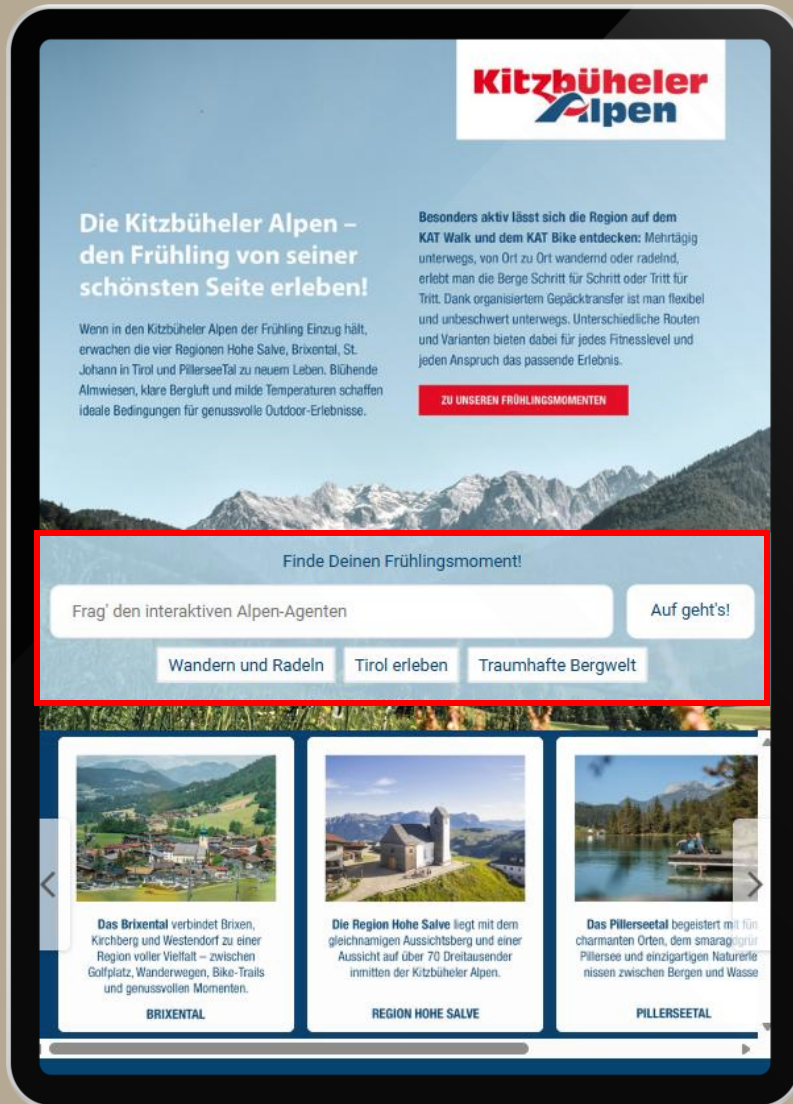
Kitzbüheler Alpen

Die Kitzbüheler Alpen – den Frühling von seiner schönsten Seite erleben!

Wenn in den Kitzbüheler Alpen der Frühling Einzug hält, erwachen die vier Regionen Hohe Salve, Brixental, St. Johann in Tirol und PillerseeTal zu neuem Leben. Blühende Almwiesen, klare Bergluft und milde Temperaturen schaffen ideale Bedingungen für genussvolle Outdoor-Erlebnisse.

**Besonders aktiv lässt sich die Region auf dem KAT Walk und dem KAT Bike entdecken:** Mehrtägig unterwegs, von Ort zu Ort wandernd oder radelnd, erlebt man die Berge Schritt für Schritt oder Tritt für Tritt. Dank organisiertem Gepäcktransfer ist man flexibel und unbeschwert unterwegs. Unterschiedliche Routen und Varianten bieten dabei für jedes Fitnesslevel und jeden Anspruch das passende Erlebnis.

ZU UNSEREN FRÜHLINGSMOMENTEN

Finde Deinen Frühlingsmoment!

Frag' den interaktiven Alpen-Agenten

Auf geht's!

Wandern und Radeln

Tirol erleben

Traumhafte Bergwelt

**Das Brixental** verbindet Brixen, Kirchberg und Westendorf zu einer Region voller Vielfalt – zwischen Golfplatz, Wanderwegen, Bike-Trails und genussvollen Momenten.

BRIXENTAL

**Die Region Hohe Salve** liegt mit dem gleichnamigen Aussichtsberg und einer Aussicht auf über 70 Dreitausender inmitten der Kitzbüheler Alpen.

REGION HOHE SALVE

**Das Pillerseetal** begeistert mit fün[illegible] charmanten Orten, dem smarag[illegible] Pillersee und einzigartigen Naturerle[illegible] nissen zwischen Bergen und Wasse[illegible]

PILLERSEETAL